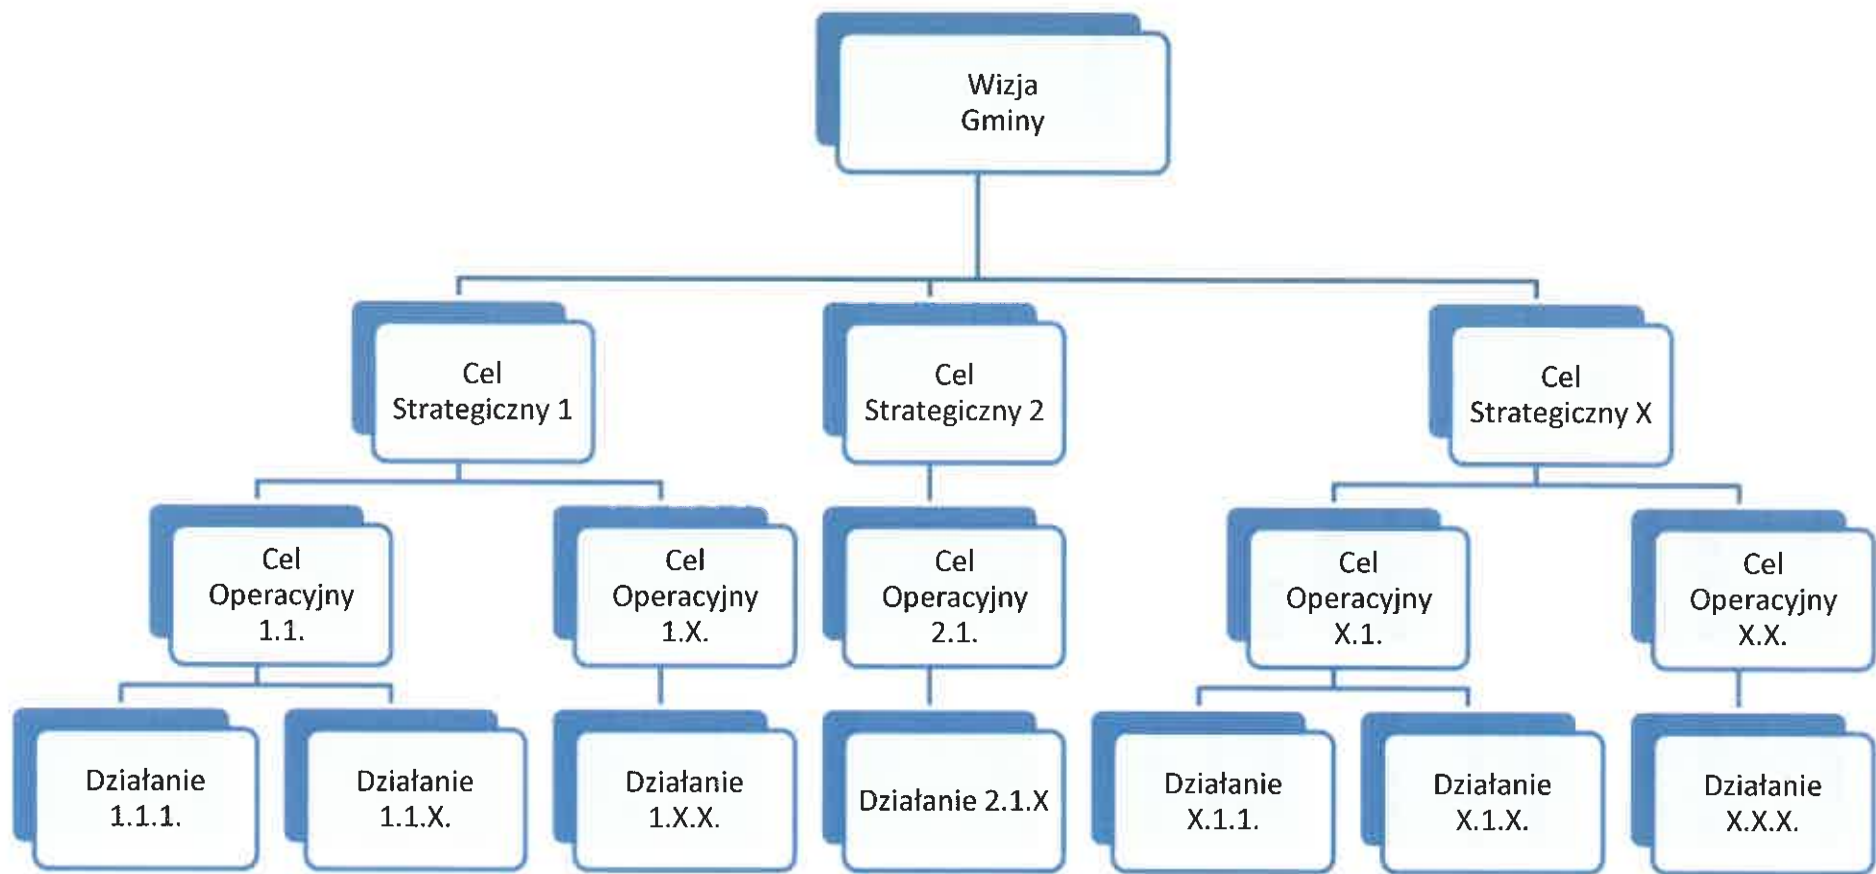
Wizja Gminy

Cel Strategiczny 1

Cel Strategiczny 2

Cel Strategiczny X

Cel Operacyjny 1.1.

Cel Operacyjny 1.X.

Cel Operacyjny 2.1.

Cel Operacyjny X.1.

Cel Operacyjny X.X.

Działanie 1.1.1.

Działanie 1.1.X.

Działanie 1.X.X.

Działanie 2.1.X

Działanie X.1.1.

Działanie X.1.X.

Działanie X.X.X.